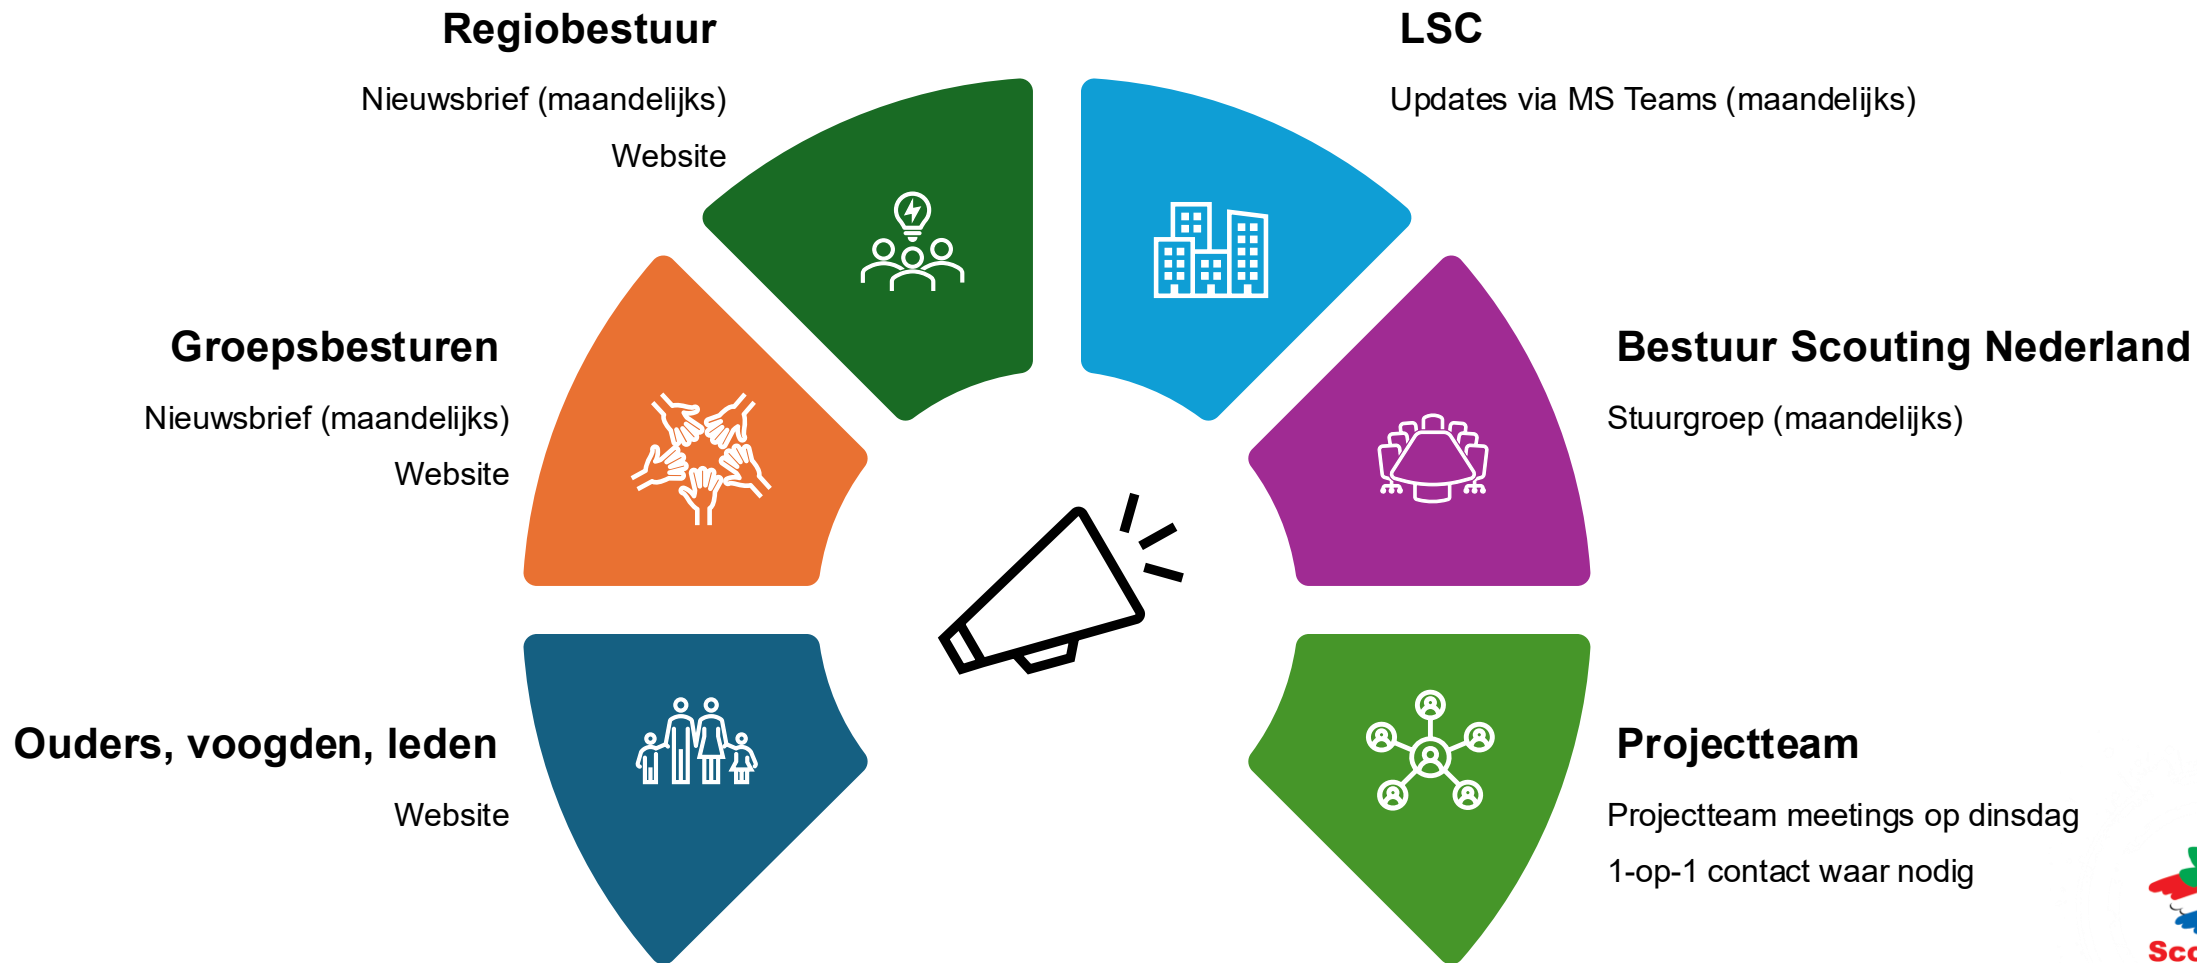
Regiobestuur

Nieuwsbrief (maandelijks)

Website

LSC

Updates via MS Teams (maandelijks)

Groepsbesturen

Nieuwsbrief (maandelijks)

Website

Bestuur Scouting Nederland

Stuurgroep (maandelijks)

Ouders, voogden, leden

Website

Projectteam

Projectteam meetings op dinsdag

1-op-1 contact waar nodig

Sco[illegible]